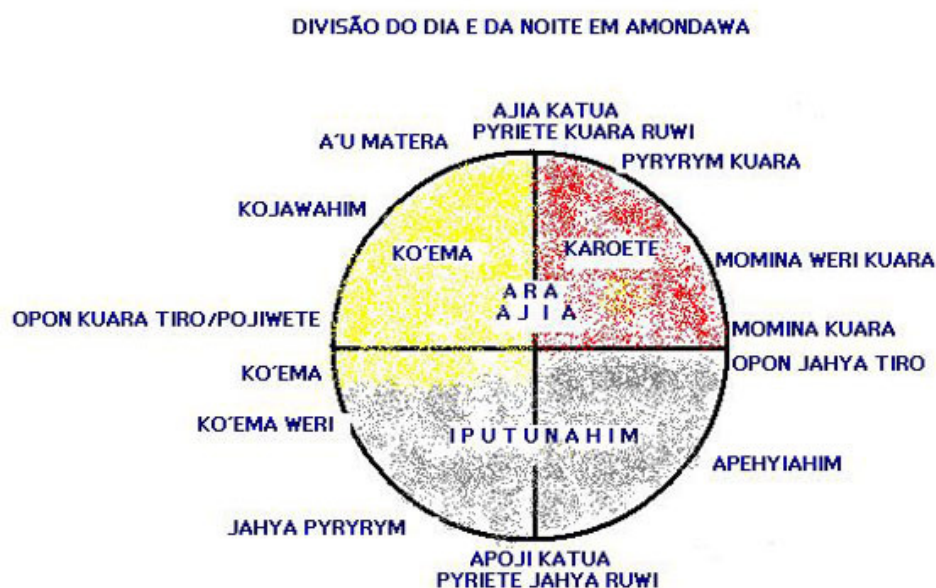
DIVISÃO DO DIA E DA NOITE EM AMONDAWA

AJIA KATUA
PYRIETE KUARA RUWI

A'U MATERA

PYRYRYM KUARA

KOJAWAHIM

KO'EMA

KAROETE

MOMINA WERI KUARA

ARA
AJIA

OPON KUARA TIRO/POJIWETE

MOMINA KUARA

OPON JAHYA TIRO

KO'EMA

KO'EMA WERI

IPUTUNAHIM

APEHYIAHIM

JAHYA PYRYRYM

APOJI KATUA
PYRIETE JAHYA RUWI